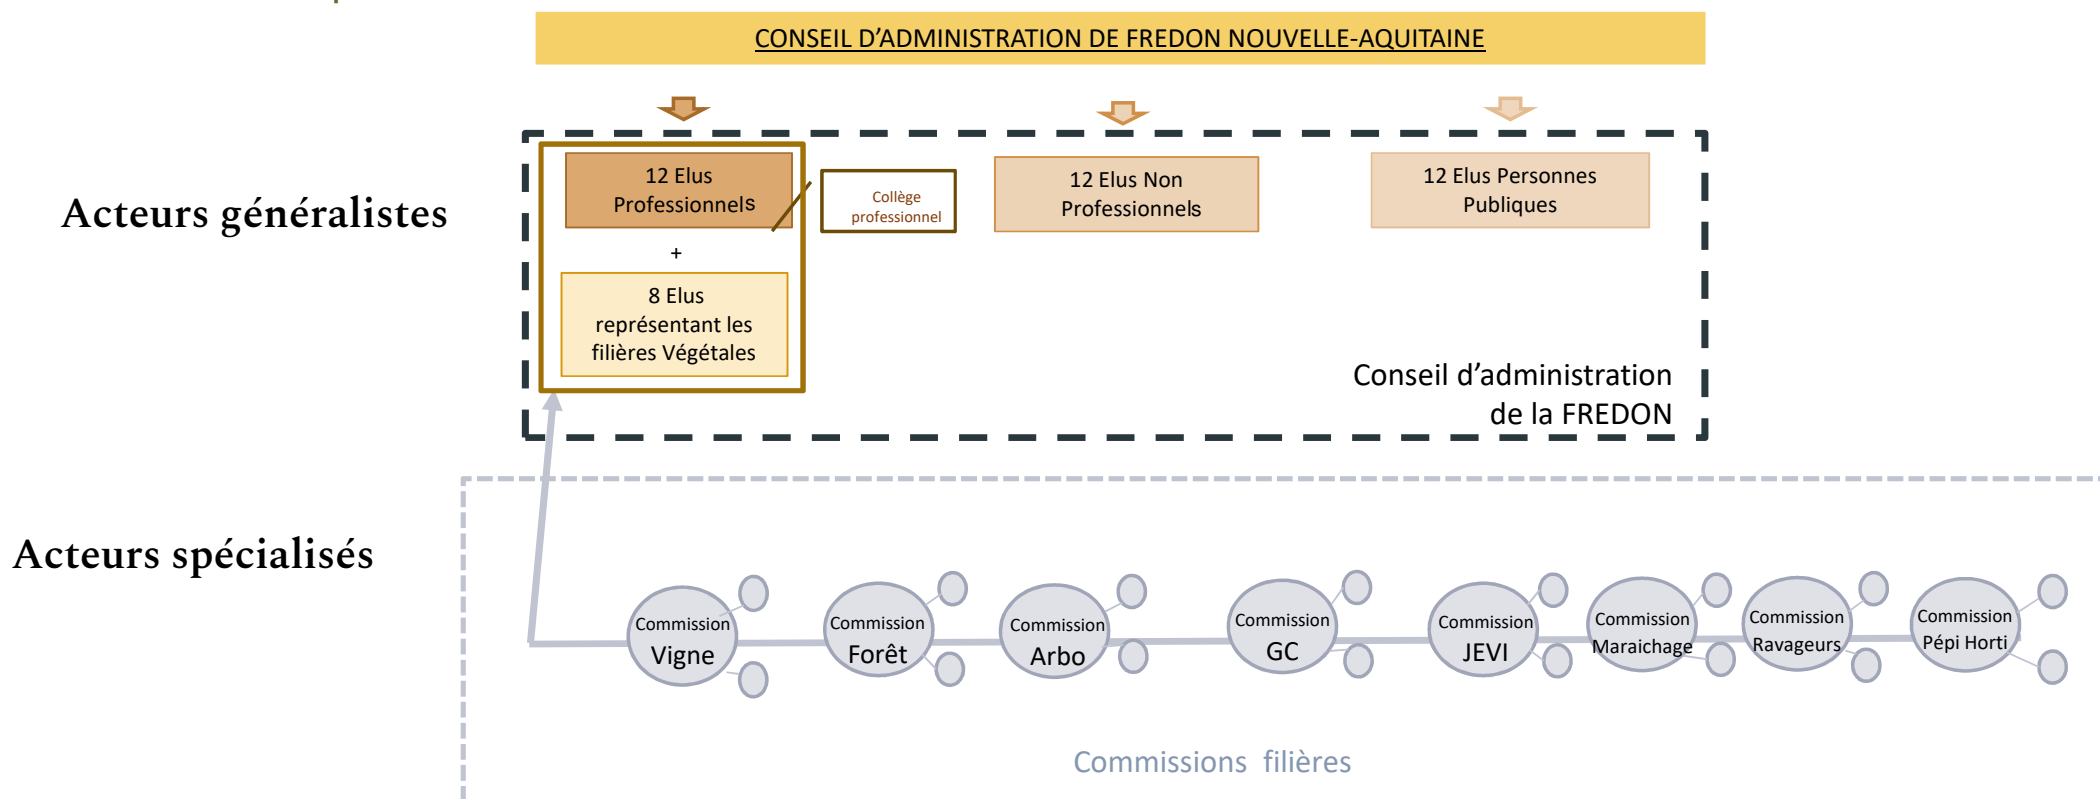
CONSEIL D'ADMINISTRATION DE FREDON NOUVELLE-AQUITAINE

Acteurs généralistes

12 Elus Professionnels

+

8 Elus représentant les filières Végétales

Collège professionnel

12 Elus Non Professionnels

12 Elus Personnes Publiques

Conseil d'administration de la FREDON

Acteurs spécialisés

Commission Vigne

Commission Forêt

Commission Arbo

Commission GC

Commission JEVI

Commission Maraichage

Commission Ravageurs

Commission Pépi Horti

Commissions filières